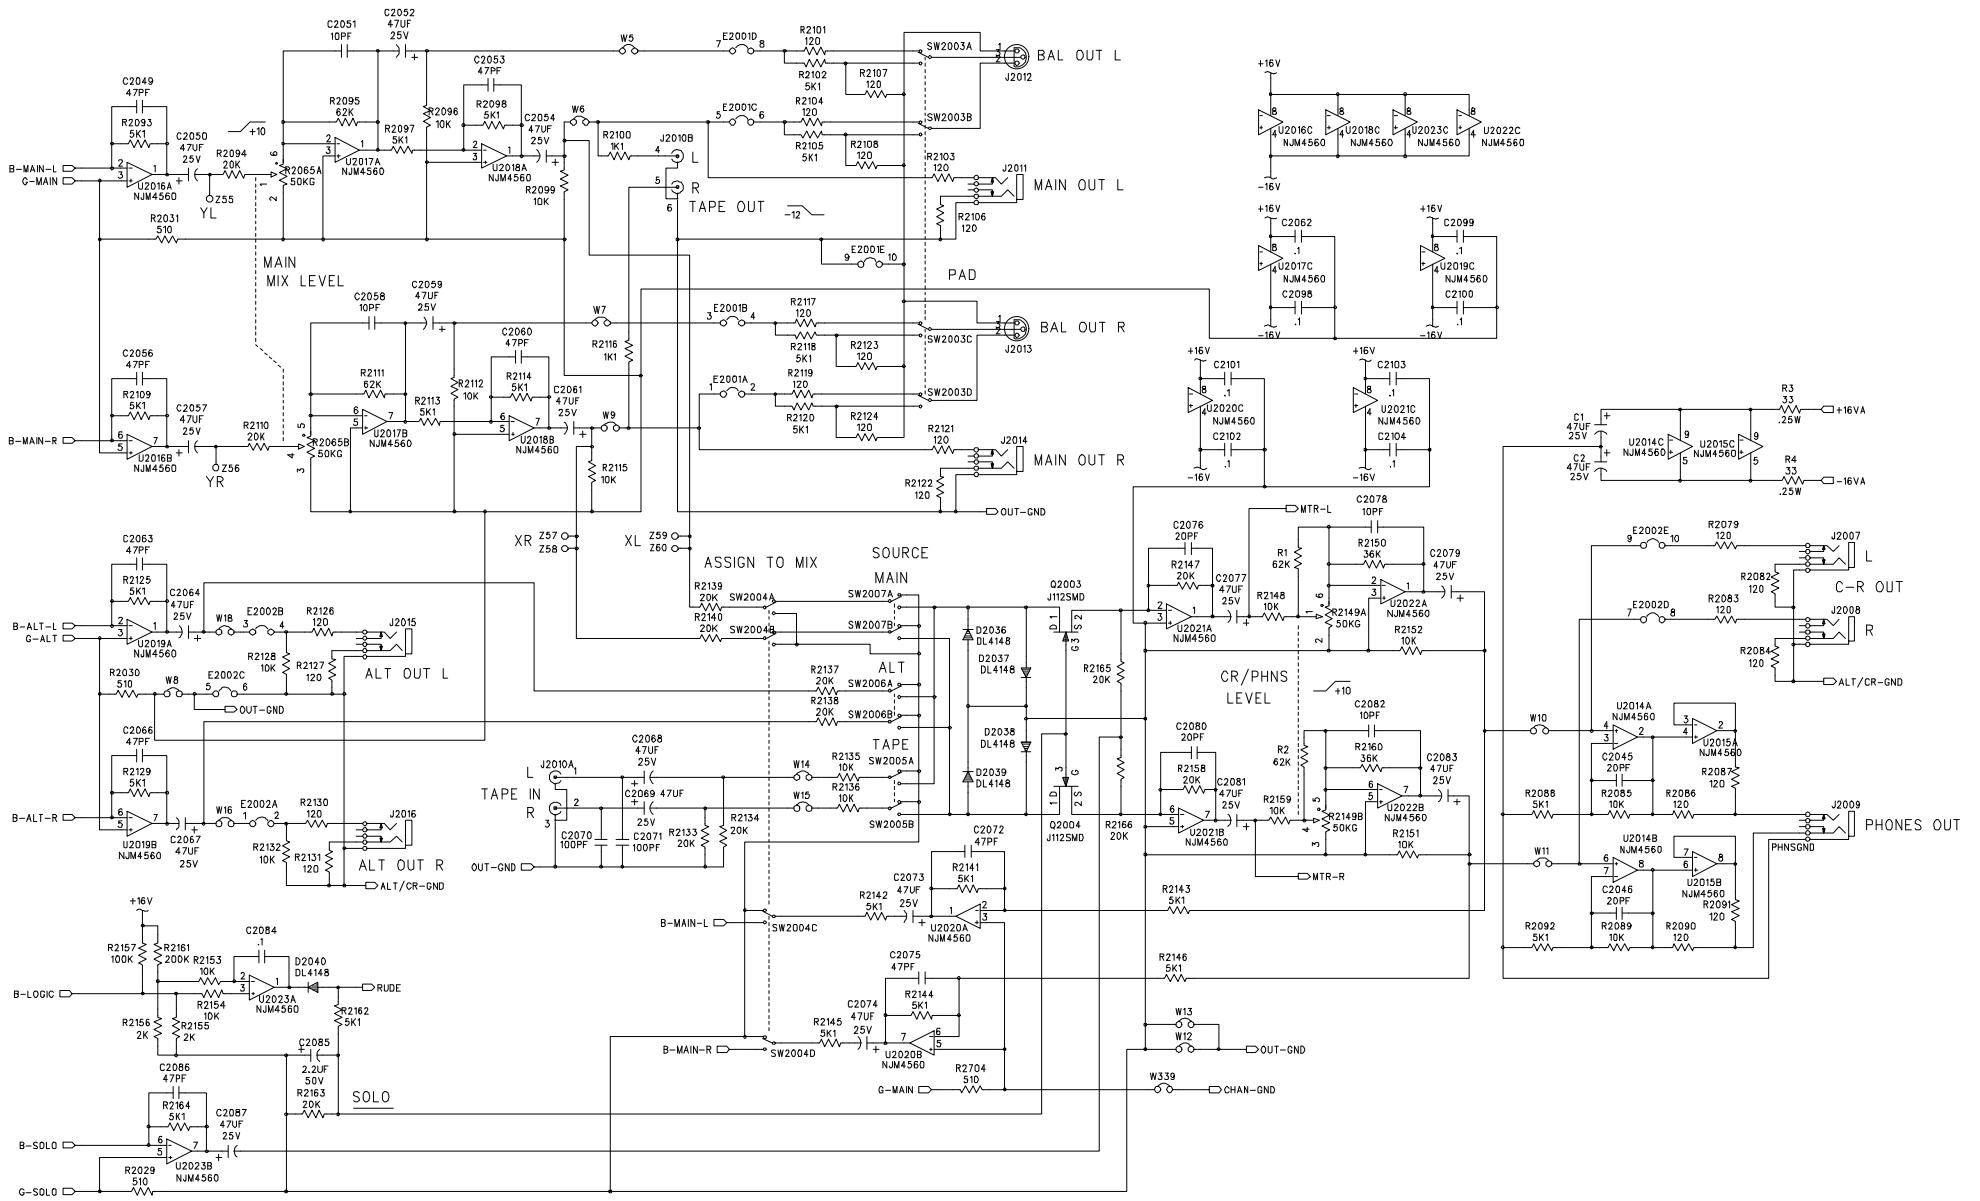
C2051 10PF
C2052 47UF 25V
W5
E2001D 7 8
R2101 120
SW2003A
BAL OUT L
J2012
R2102 5K1
R2107 120
C2049 47PF
R2093 5K1
C2050 47UF 25V
R2094 20K
+10
R2095 62K
C2053 47PF
R2098 5K1
R2096 10K
R2097 5K1
U2017A NJM4560
C2054 47UF 25V
W6
E2001C 5 6
R2104 120
SW2003B
R2105 5K1
R2108 120
R2100 1K1
J2010B
L
R
TAPE OUT
-12
R2103 120
J2011
MAIN OUT L
R2106 120
B-MAIN-L
G-MAIN
U2016A NJM4560
Z55
YL
R2065A 50KG
U2018A NJM4560
R2099 10K
R2031 510
E2001E 9 10
MAIN MIX LEVEL
PAD
C2058 10PF
C2059 47UF 25V
W7
E2001B 3 4
R2117 120
SW2003C
BAL OUT R
J2013
R2118 5K1
R2123 120
C2056 47PF
R2109 5K1
C2057 47UF 25V
R2110 20K
R2111 62K
C2060 47PF
R2114 5K1
R2112 10K
R2113 5K1
R2116 1K1
E2001A 1 2
R2119 120
SW2003D
R2120 5K1
R2124 120
C2061 47UF 25V
W9
B-MAIN-R
U2016B NJM4560
Z56
YR
R2065B 50KG
U2017B NJM4560
U2018B NJM4560
R2115 10K
R2121 120
J2014
MAIN OUT R
R2122 120
OUT-GND
XR Z57 Z58
XL Z59 Z60
ASSIGN TO MIX
SOURCE
MAIN
C2063 47PF
R2125 5K1
C2064 47UF 25V
W18
E2002B 3 4
R2126 120
J2015
B-ALT-L
G-ALT
U2019A NJM4560
R2128 10K
R2127 120
ALT OUT L
R2030 510
W8
E2002C 5 6
OUT-GND
R2139 20K
SW2004A
SW2007A
R2140 20K
SW2004B
SW2007B
R2137 20K
ALT
SW2006A
R2138 20K
SW2006B
TAPE
C2066 47PF
R2129 5K1
W16
E2002A 1 2
R2130 120
J2016
B-ALT-R
U2019B NJM4560
C2067 47UF 25V
R2132 10K
R2131 120
ALT OUT R
ALT/CR-GND
J2010A
L
TAPE IN
R
C2068 47UF 25V
C2069 47UF 25V
W14
R2135 10K
SW2005A
W15
R2136 10K
SW2005B
C2070 100PF
C2071 100PF
R2133 20K
R2134 20K
OUT-GND
D2036 DL4148
D2037 DL4148
D2038 DL4148
D2039 DL4148
Q2003 J112SMD
Q2004 J112SMD
R2165 20K
R2166 20K
C2072 47PF
R2141 5K1
C2073 47UF 25V
R2142 5K1
U2020A NJM4560
B-MAIN-L
SW2004C
C2075 47PF
R2144 5K1
C2074 47UF 25V
R2145 5K1
B-MAIN-R
SW2004D
U2020B NJM4560
G-MAIN
R2704 510
+16V
R2157 100K
R2161 200K
C2084 .1
R2153 10K
D2040 DL4148
RUDE
B-LOGIC
U2023A NJM4560
R2154 10K
R2162 5K1
R2156 2K
R2155 2K
C2085 2.2UF 50V
C2086 47PF
R2164 5K1
C2087 47UF 25V
R2163 20K
SOLO
B-SOLO
U2023B NJM4560
G-SOLO
R2029 510
+16V
U2016C NJM4560
U2018C NJM4560
U2023C NJM4560
U2022C NJM4560
-16V
+16V
C2062 .1
U2017C NJM4560
C2098 .1
-16V
+16V
C2099 .1
U2019C NJM4560
C2100 .1
-16V
+16V
C2101 .1
U2020C NJM4560
C2102 .1
-16V
+16V
C2103 .1
U2021C NJM4560
C2104 .1
-16V
MTR-L
C2078 10PF
C2076 20PF
R2150 36K
C2079 47UF 25V
R1 62K
R2147 20K
C2077 47UF 25V
R2148 10K
R2149A 50KG
U2022A NJM4560
U2021A NJM4560
R2152 10K
CR/PHNS LEVEL
+10
C2082 10PF
C2080 20PF
R2160 36K
C2083 47UF 25V
R2 62K
R2158 20K
C2081 47UF 25V
R2159 10K
R2149B 50KG
U2022B NJM4560
U2021B NJM4560
R2151 10K
MTR-R
R2143 5K1
R2146 5K1
W13
W12
OUT-GND
W339
CHAN-GND
R3 33 .25W
+16VA
C1 47UF 25V
U2014C NJM4560
U2015C NJM4560
C2 47UF 25V
R4 33 .25W
-16VA
E2002E 9 10
R2079 120
J2007
L
R2082 120
C-R OUT
E2002D 7 8
R2083 120
J2008
R
R2084 120
ALT/CR-GND
W10
U2014A NJM4560
U2015A NJM4560
C2045 20PF
R2087 120
R2088 5K1
R2085 10K
R2086 120
J2009
PHONES OUT
PHNSGND
W11
U2014B NJM4560
U2015B NJM4560
C2046 20PF
R2091 120
R2092 5K1
R2089 10K
R2090 120